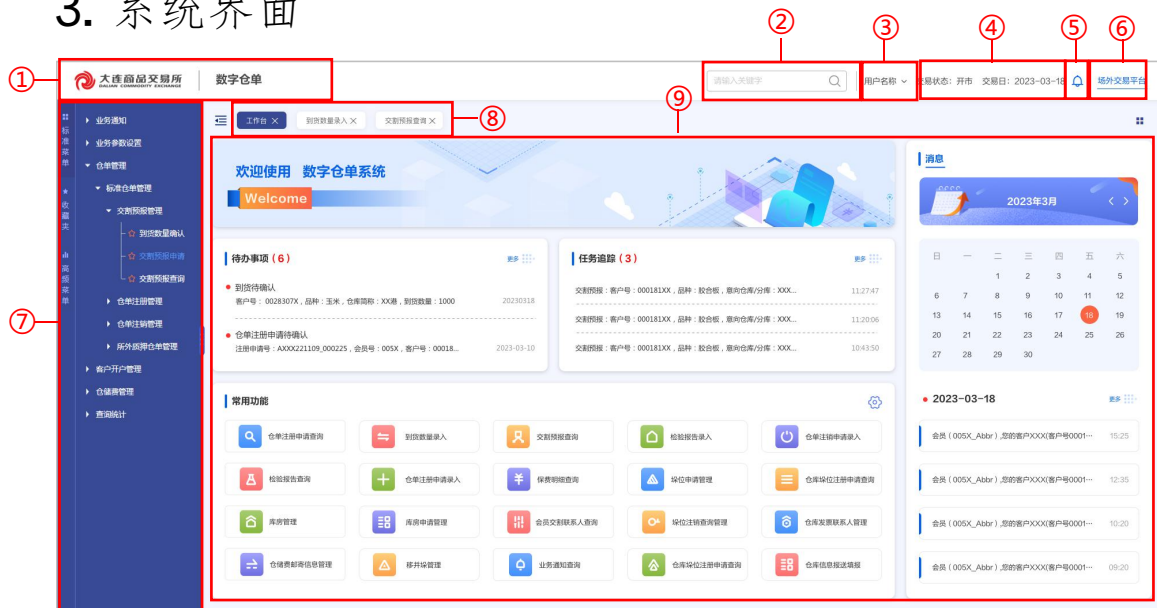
3. 系统界面

①
大连商品交易所
DALIAN COMMODITY EXCHANGE
数字仓单

②
请输入关键字

③
用户名称

④
交易状态：开市 交易日：2023-03-18

⑤

⑥
场外交易平台

⑦
标准菜单
收藏夹
高频菜单

业务通知
业务参数设置
仓单管理
标准仓单管理
交割预报管理
到货数量确认
交割预报申请
交割预报查询
仓单注册管理
仓单注销管理
所外质押仓单管理
客户开户管理
仓储费管理
查询统计

⑧
工作台
到货数量录入
交割预报查询

⑨
欢迎使用 数字仓单系统
Welcome

待办事项（6）
更多
到货待确认
客户号：0028307X，品种：玉米，仓库简称：XX港，到货数量：1000
20230318
仓单注册申请待确认
注册申请号：AXXX221109_000225，会员号：005X，客户号：00018...
2023-03-10

任务追踪（3）
更多
交割预报：客户号：000181XX，品种：胶合板，意向仓库/分库：XXX...
11:27:47
交割预报：客户号：000181XX，品种：胶合板，意向仓库/分库：XXX...
11:20:06
交割预报：客户号：000181XX，品种：胶合板，意向仓库/分库：XXX...
10:43:50

常用功能
仓单注册申请查询
到货数量录入
交割预报查询
检验报告录入
仓单注销申请录入
检验报告查询
仓单注册申请录入
保费明细查询
垛位申请管理
仓库垛位注册申请查询
库房管理
库房申请管理
会员交割联系人查询
垛位注销查询管理
仓库发票联系人管理
仓储费邮寄信息管理
移井垛管理
业务通知查询
仓库垛位注册申请查询
仓库信息报送填报

消息
2023年3月

| 日 | 一 | 二 | 三 | 四 | 五 | 六 |
|---|---|---|---|---|---|---|
| | | | 1 | 2 | 3 | 4 |
| 5 | 6 | 7 | 8 | 9 | 10 | 11 |
| 12 | 13 | 14 | 15 | 16 | 17 | 18 |
| 19 | 20 | 21 | 22 | 23 | 24 | 25 |
| 26 | 27 | 28 | 29 | 30 | | |

2023-03-18
更多
会员（005X_Abbr）,您的客户XXX(客户号0001...
15:25
会员（005X_Abbr）,您的客户XXX(客户号0001...
12:35
会员（005X_Abbr）,您的客户XXX(客户号0001...
10:20
会员（005X_Abbr）,您的客户XXX(客户号0001...
09:20